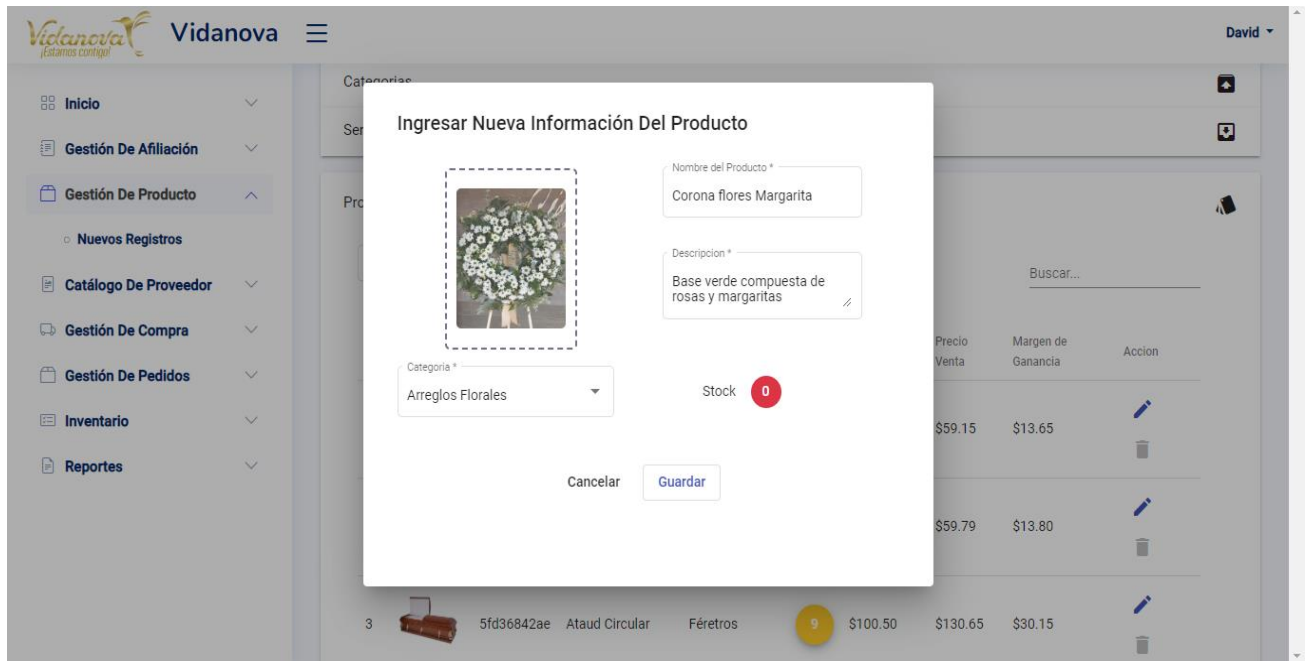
Vidanova ¡Estamos contigo! Vidanova

David

Inicio
Gestión De Afiliación
Gestión De Producto
Nuevos Registros
Catálogo De Proveedor
Gestión De Compra
Gestión De Pedidos
Inventario
Reportes

Categorias
Ser
Pro

Ingresar Nueva Información Del Producto

Nombre del Producto *
Corona flores Margarita

Descripcion *
Base verde compuesta de rosas y margaritas

Categoria *
Arreglos Florales

Stock 0

Cancelar Guardar

Buscar...

| | | | | | | Precio Venta | Margen de Ganancia | Accion |
|---|---|---|---|---|---|---|---|---|
| | | | | | | $59.15 | $13.65 | |
| | | | | | | $59.79 | $13.80 | |
| 3 | | 5fd36842ae | Ataud Circular | Féretros | 9 | $100.50 | $130.65 | $30.15 | |